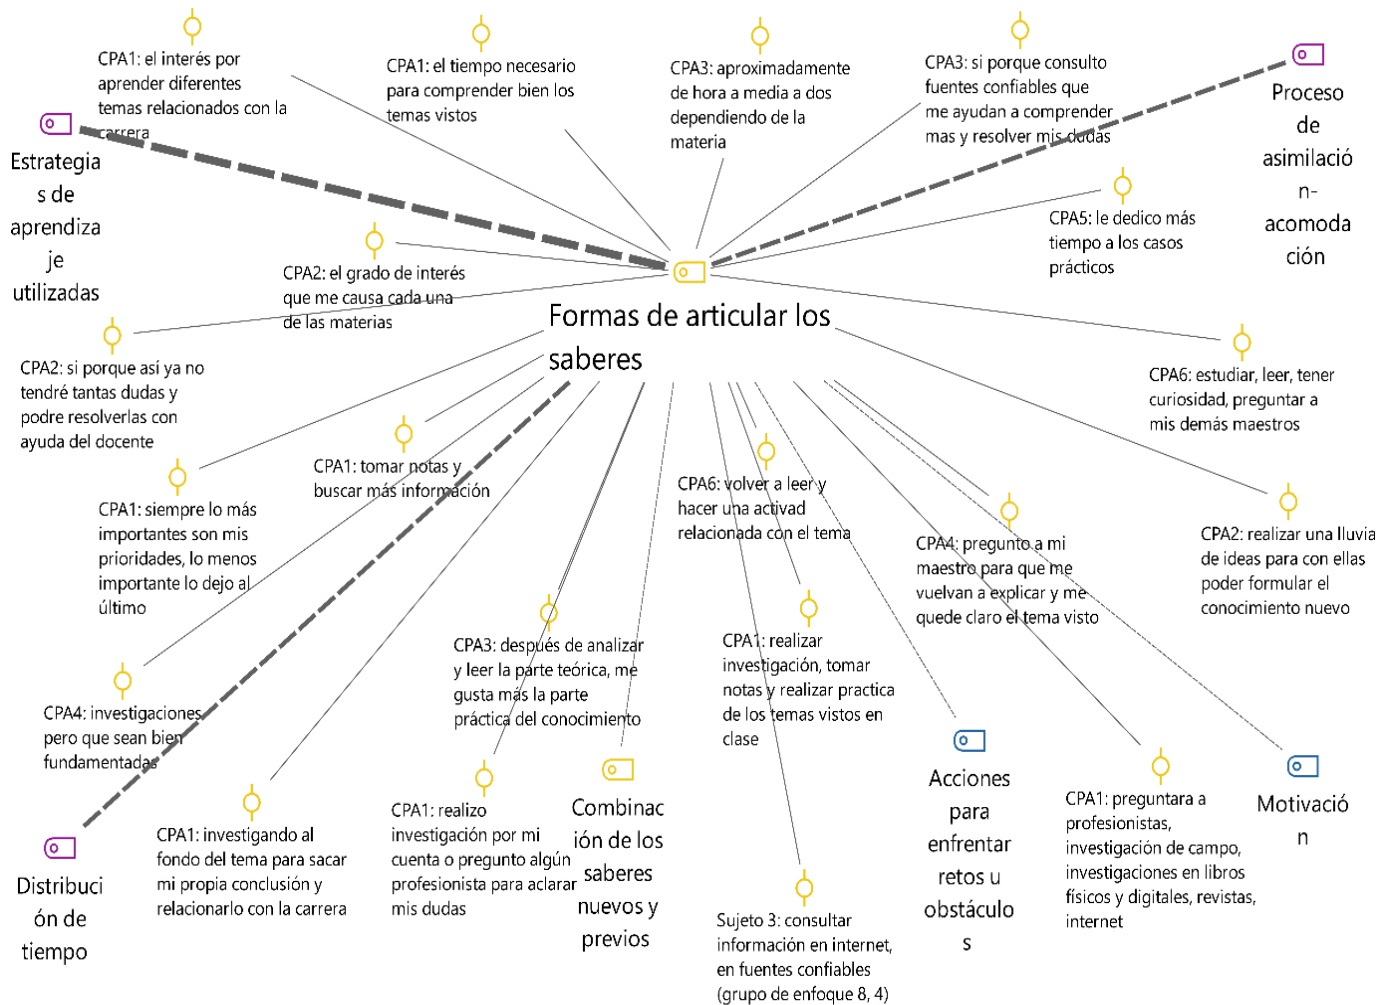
CPA1: el interés por aprender diferentes temas relacionados con la carrera

CPA1: el tiempo necesario para comprender bien los temas vistos

CPA3: aproximadamente de hora a media a dos dependiendo de la materia

CPA3: si porque consulto fuentes confiables que me ayudan a comprender mas y resolver mis dudas

Proceso de asimilación-acomodación

Estrategias de aprendizaje utilizadas

CPA5: le dedico más tiempo a los casos prácticos

CPA2: el grado de interés que me causa cada una de las materias

Formas de articular los saberes

CPA2: si porque así ya no tendré tantas dudas y podre resolverlas con ayuda del docente

CPA6: estudiar, leer, tener curiosidad, preguntar a mis demás maestros

CPA1: tomar notas y buscar más información

CPA6: volver a leer y hacer una activad relacionada con el tema

CPA1: siempre lo más importantes son mis prioridades, lo menos importante lo dejo al último

CPA4: pregunto a mi maestro para que me vuelvan a explicar y me quede claro el tema visto

CPA2: realizar una lluvia de ideas para con ellas poder formular el conocimiento nuevo

CPA3: después de analizar y leer la parte teórica, me gusta más la parte práctica del conocimiento

CPA1: realizar investigación, tomar notas y realizar practica de los temas vistos en clase

CPA4: investigaciones pero que sean bien fundamentadas

Acciones para enfrentar retos u obstáculos

Motivación

CPA1: realizo investigación por mi cuenta o pregunto algún profesionista para aclarar mis dudas

Combinación de los saberes nuevos y previos

CPA1: preguntara a profesionistas, investigación de campo, investigaciones en libros físicos y digitales, revistas, internet

Distribución de tiempo

CPA1: investigando al fondo del tema para sacar mi propia conclusión y relacionarlo con la carrera

Sujeto 3: consultar información en internet, en fuentes confiables (grupo de enfoque 8, 4)